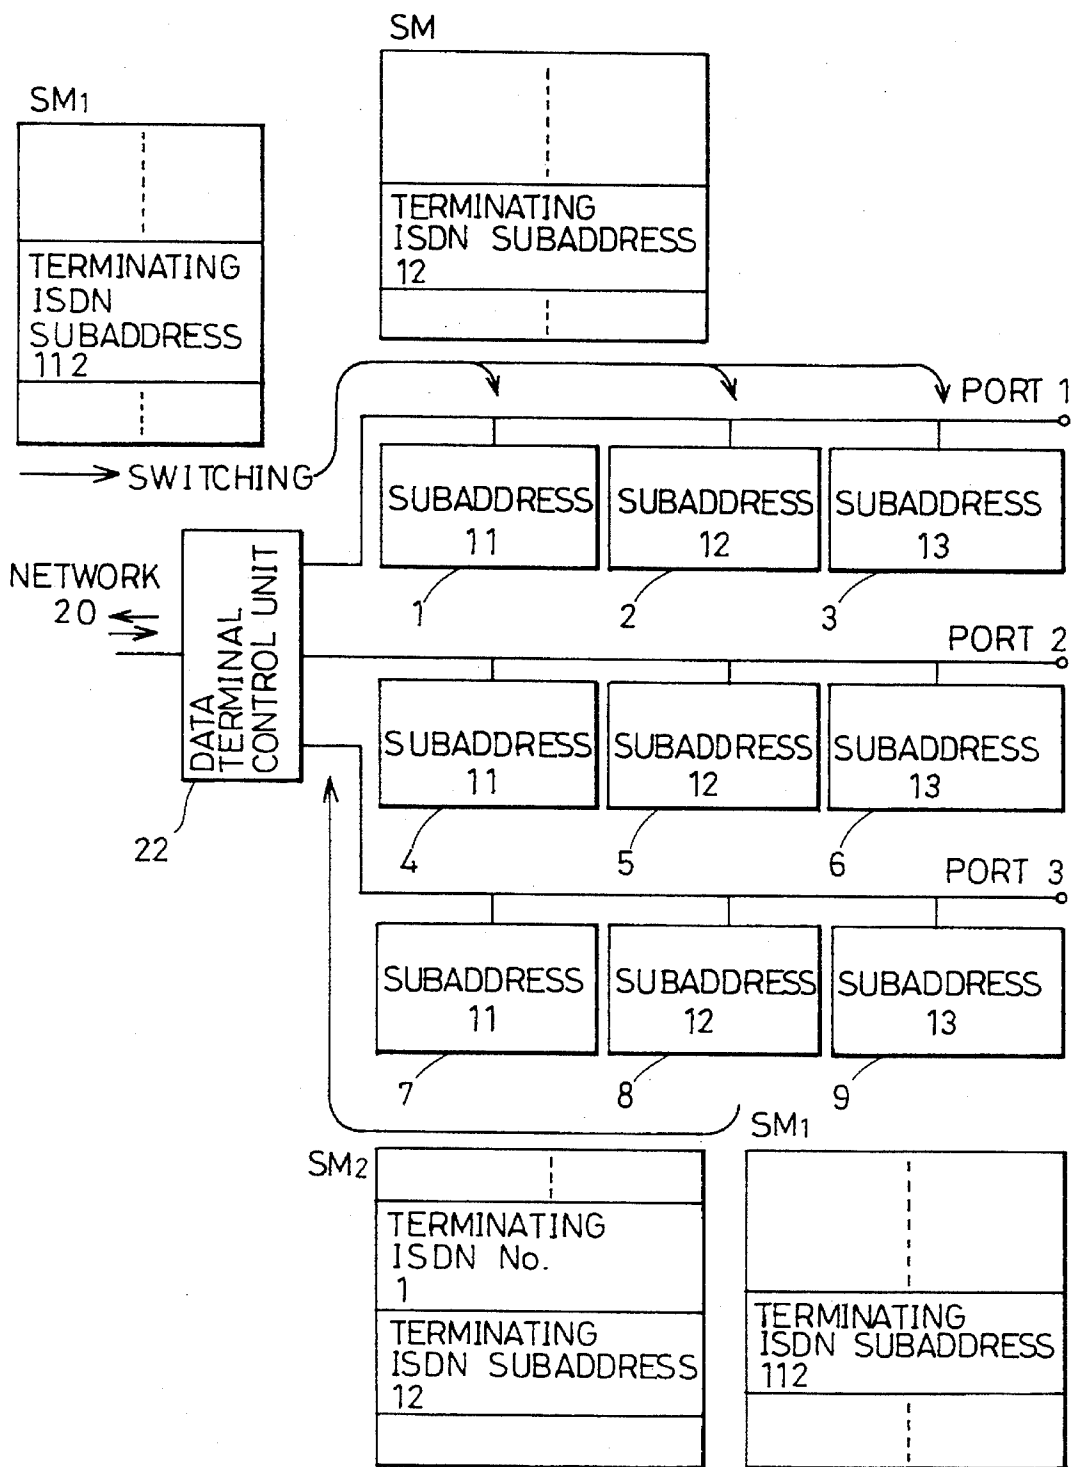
SM

TERMINATING ISDN SUBADDRESS 12

$SM_1$

TERMINATING ISDN SUBADDRESS 112

SWITCHING

PORT 1

SUBADDRESS 11

SUBADDRESS 12

SUBADDRESS 13

1

2

3

NETWORK 20

DATA TERMINAL CONTROL UNIT

22

PORT 2

SUBADDRESS 11

SUBADDRESS 12

SUBADDRESS 13

4

5

6

PORT 3

SUBADDRESS 11

SUBADDRESS 12

SUBADDRESS 13

7

8

9

$SM_1$

$SM_2$

TERMINATING ISDN No. 1

TERMINATING ISDN SUBADDRESS 12

TERMINATING ISDN SUBADDRESS 112